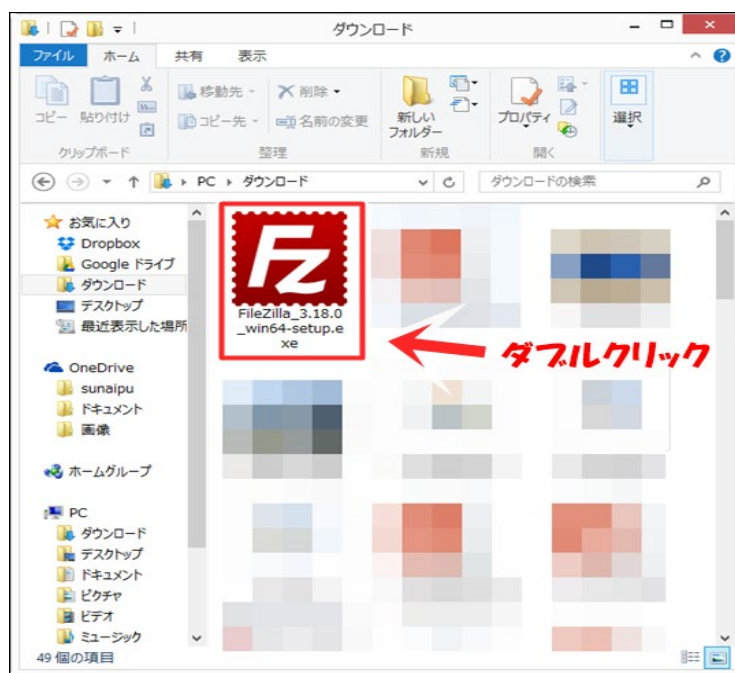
ダウンロード

ファイル ホーム 共有 表示

コピー 貼り付け
クリップボード

移動先 削除
コピー先 名前の変更
整理

新しいフォルダー
新規

プロパティ
開く

選択

PC ▸ ダウンロード

ダウンロードの検索

お気に入り
Dropbox
Google ドライブ
ダウンロード
デスクトップ
最近表示した場所

OneDrive
sunaipu
ドキュメント
画像

ホームグループ

PC
ダウンロード
デスクトップ
ドキュメント
ピクチャ
ビデオ
ミュージック

49 個の項目

Fz

FileZilla_3.18.0_win64-setup.exe

ダブルクリック